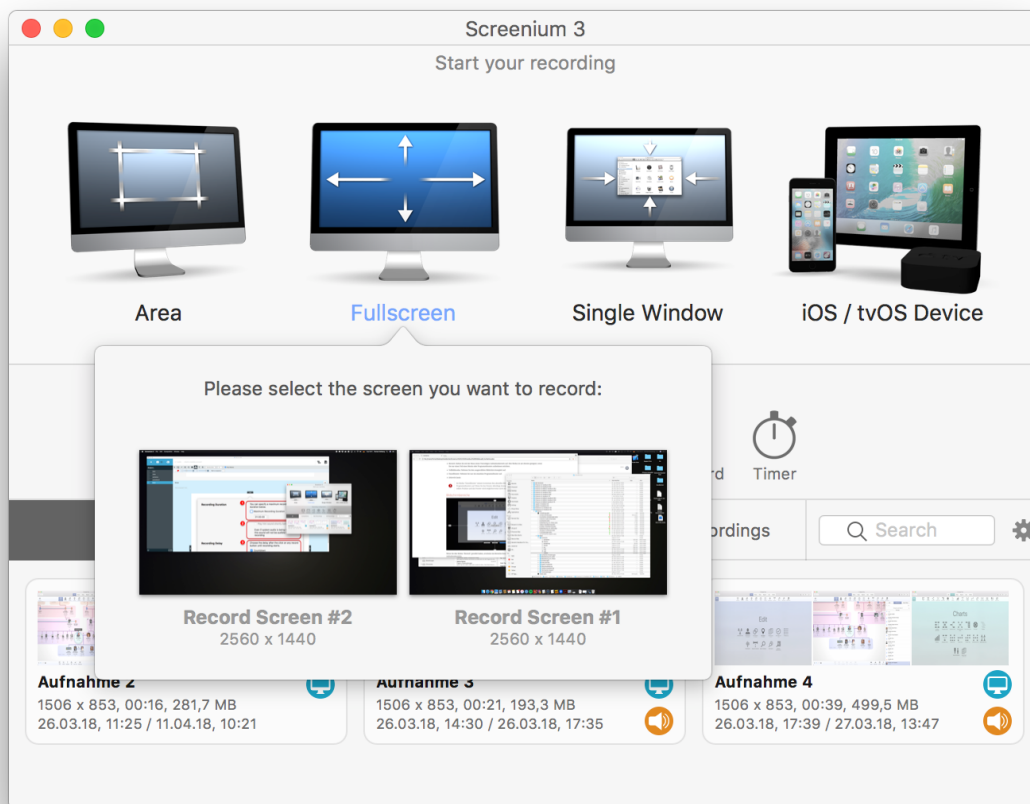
Screenium 3

Start your recording

Area

Fullscreen

Single Window

iOS / tvOS Device

Please select the screen you want to record:

Record Screen #2
2560 x 1440

Record Screen #1
2560 x 1440

rd

Timer

rdings

Search

Aufnahme 2
1506 x 853, 00:16, 281,7 MB
26.03.18, 11:25 / 11.04.18, 10:21

Aufnahme 3
1506 x 853, 00:21, 193,3 MB
26.03.18, 14:30 / 26.03.18, 17:35

Aufnahme 4
1506 x 853, 00:39, 499,5 MB
26.03.18, 17:39 / 27.03.18, 13:47